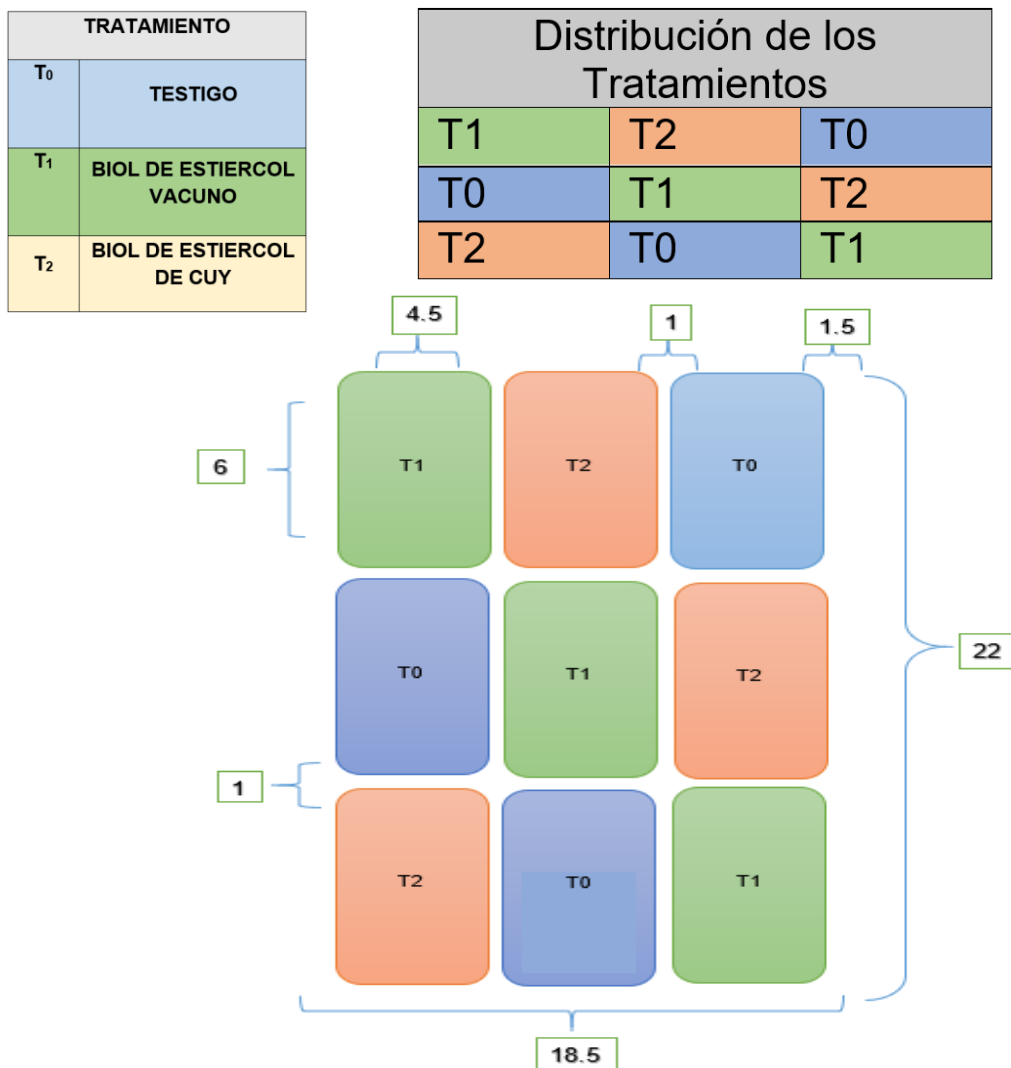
| TRATAMIENTO | |
|---|---|
| $T_0$ | TESTIGO |
| $T_1$ | BIOL DE ESTIERCOL VACUNO |
| $T_2$ | BIOL DE ESTIERCOL DE CUY |

| Distribución de los Tratamientos | | |
|---|---|---|
| T1 | T2 | T0 |
| T0 | T1 | T2 |
| T2 | T0 | T1 |

4.5
1
1.5
6
T1
T2
T0
T0
T1
T2
22
1
T2
T0
T1
18.5